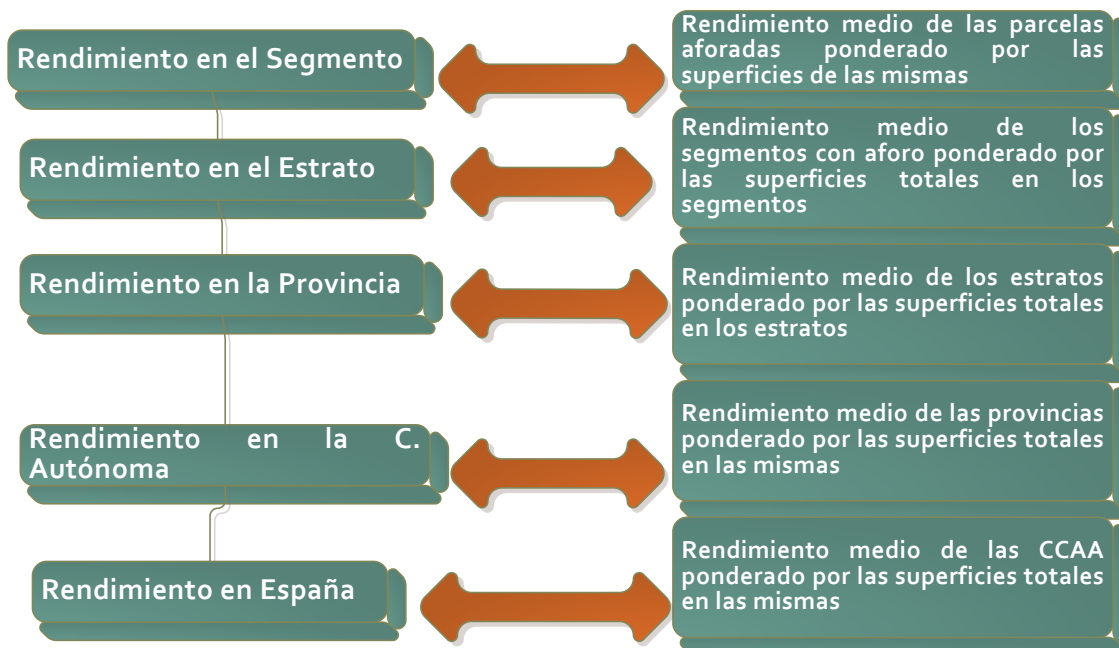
Rendimiento en el Segmento

Rendimiento medio de las parcelas aforadas ponderado por las superficies de las mismas

Rendimiento en el Estrato

Rendimiento medio de los segmentos con aforo ponderado por las superficies totales en los segmentos

Rendimiento en la Provincia

Rendimiento medio de los estratos ponderado por las superficies totales en los estratos

Rendimiento en la C. Autónoma

Rendimiento medio de las provincias ponderado por las superficies totales en las mismas

Rendimiento en España

Rendimiento medio de las CCAA ponderado por las superficies totales en las mismas